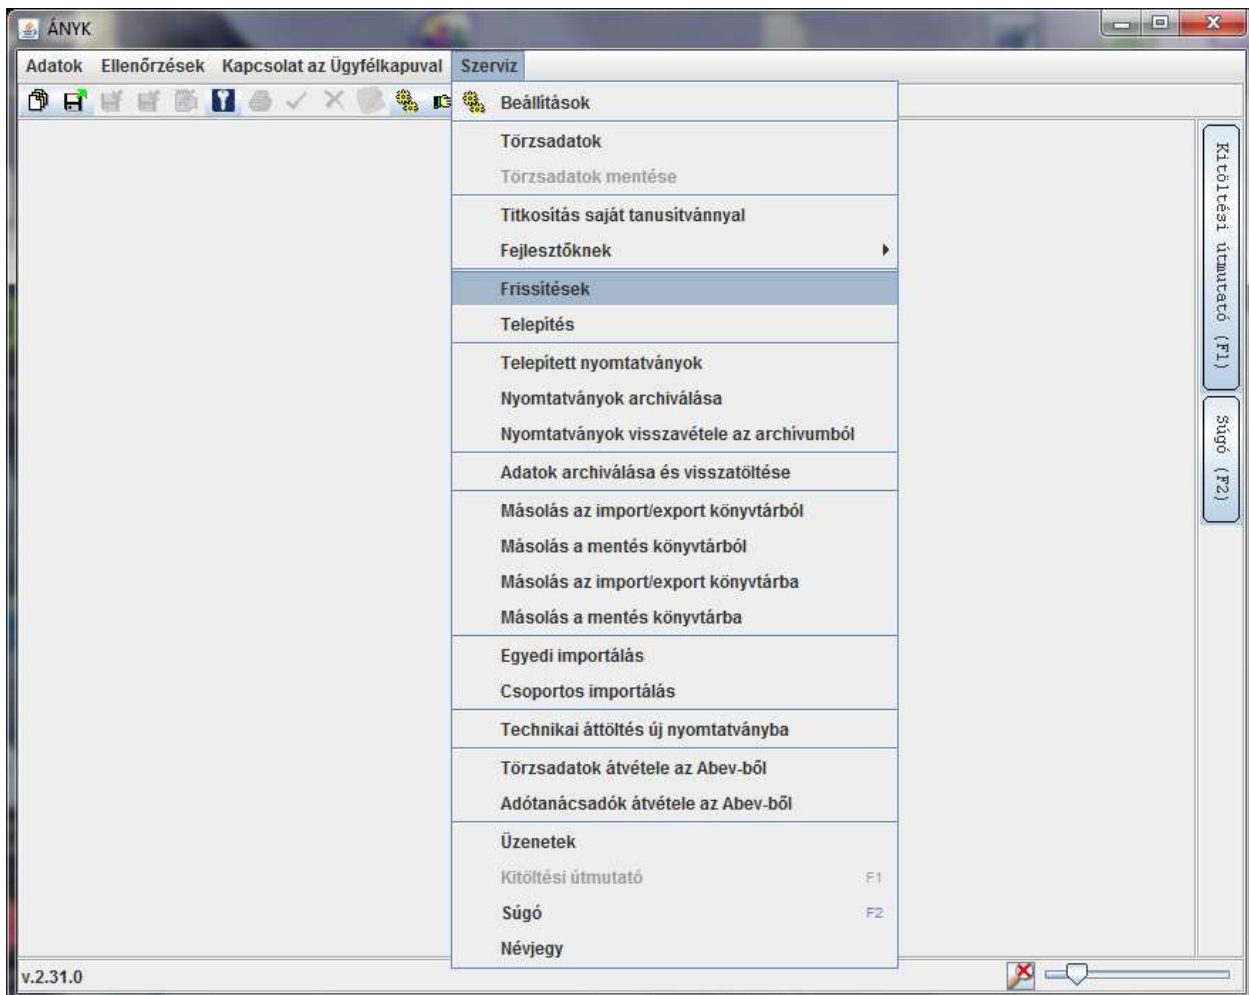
ÁNYK

Adatok Ellenőrzések Kapcsolat az Ügyfélkapuval Szerviz

Beállítások
Törzsadatok
Törzsadatok mentése
Titkosítás saját tanusítvánnyal
Fejlesztőknek
Frissítések
Telepítés
Telepített nyomtatványok
Nyomtatványok archiválása
Nyomtatványok visszavétele az archívumból
Adatok archiválása és visszatöltése
Másolás az import/export könyvtárból
Másolás a mentés könyvtárból
Másolás az import/export könyvtárba
Másolás a mentés könyvtárba
Egyedi importálás
Csoportos importálás
Technikai áttöltés új nyomtatványba
Törzsadatok átvétele az Abev-ből
Adótanácsadók átvétele az Abev-ből
Üzenetek
Kitöltési útmutató F1
Súgó F2
Névjegy

Kitöltési útmutató (F1)
Súgó (F2)

v.2.31.0